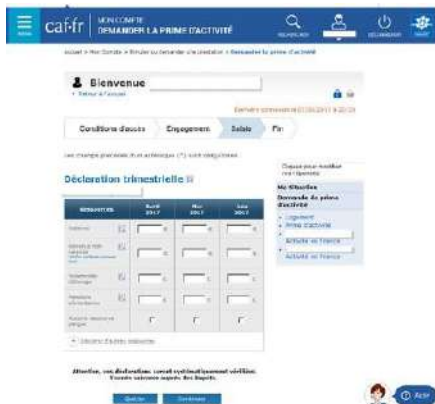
caf·fr MON COMPTE DEMANDER LA PRIME D'ACTIVITÉ

Accueil > Mon Compte > Simuler ou demander une prestation > Demander la prime d'activité

Bienvenue

Dernière connexion le 07/08/2017 à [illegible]

Conditions d'accès | Engagement | Saisie | Fin

Les champs précédés d'un astérisque (*) sont obligatoires.

Déclaration trimestrielle

| RESSOURCES | Avril 2017 | Mai 2017 | Juin 2017 |
|---|---|---|---|
| Salaires | € | € | € |
| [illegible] | € | € | € |
| Indemnités chômage | € | € | € |
| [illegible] | € | € | € |
| Aucune ressource perçue | | | |

Déclarer d'autres ressources

Cliquez pour modifier vos réponses

Ma situation

Demande de prime d'activité

Logement
Prime d'activité
Activité en France
Activité en France

Attention, vos déclarations seront systématiquement vérifiées. Toute omission expose des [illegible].

Quitter | Continuer

Aide